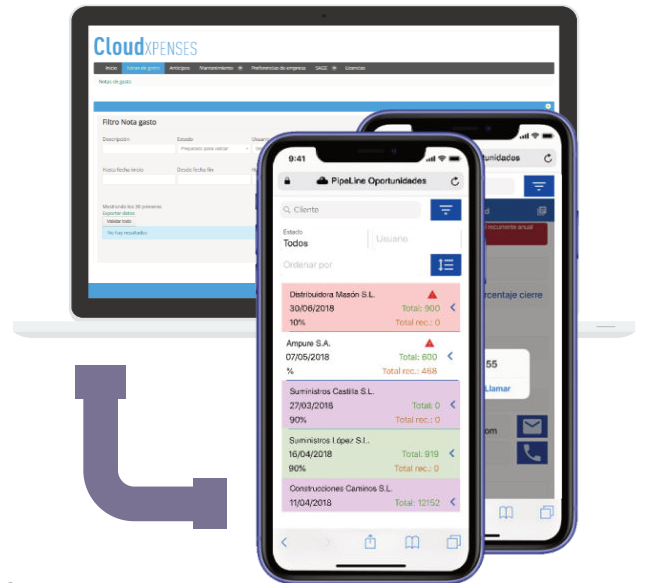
CloudXPENSES

Inicio | Notas de gasto | Anticipos | Mantenimiento | Preferencias de empresa | SAGE | Licencias

Notas de gasto

Filtro Nota gasto

Descripción
Estado
Usuario
Preparado para validar
Hasta fecha inicio
Desde fecha fin

Mostrando los 20 primeros
Exportar datos
Validar todo
No hay resultados

9:41

PipeLine Oportunidades

Cliente

Estado
Todos
Usuario

Ordenar por

Distribuidora Masón S.L.
30/06/2018
Total: 900
10%
Total rec.: 0

Ampure S.A.
07/05/2018
Total: 600
%
Total rec.: 468

Suministros Castilla S.L.
27/03/2018
Total: 0
90%
Total rec.: 0

Suministros López S.L.
16/04/2018
Total: 919
90%
Total rec.: 0

Construcciones Caminos S.L.
11/04/2018
Total: 12152

ortunidades

recurrente anual

rcentaje cierre

55

Llamar

om